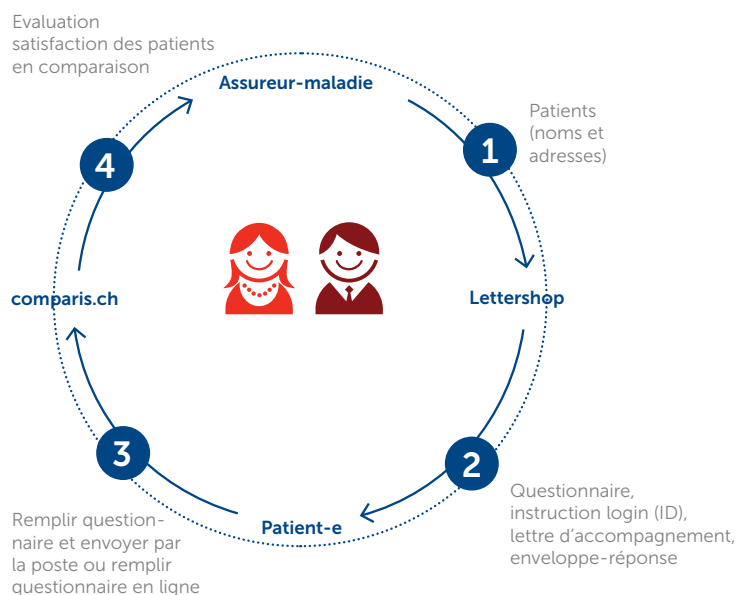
Evaluation satisfaction des patients en comparaison

Assureur-maladie

Patients (noms et adresses)

1

4

comparis.ch

Lettershop

3

2

Remplir questionnaire et envoyer par la poste ou remplir questionnaire en ligne

Patient-e

Questionnaire, instruction login (ID), lettre d'accompagnement, enveloppe-réponse